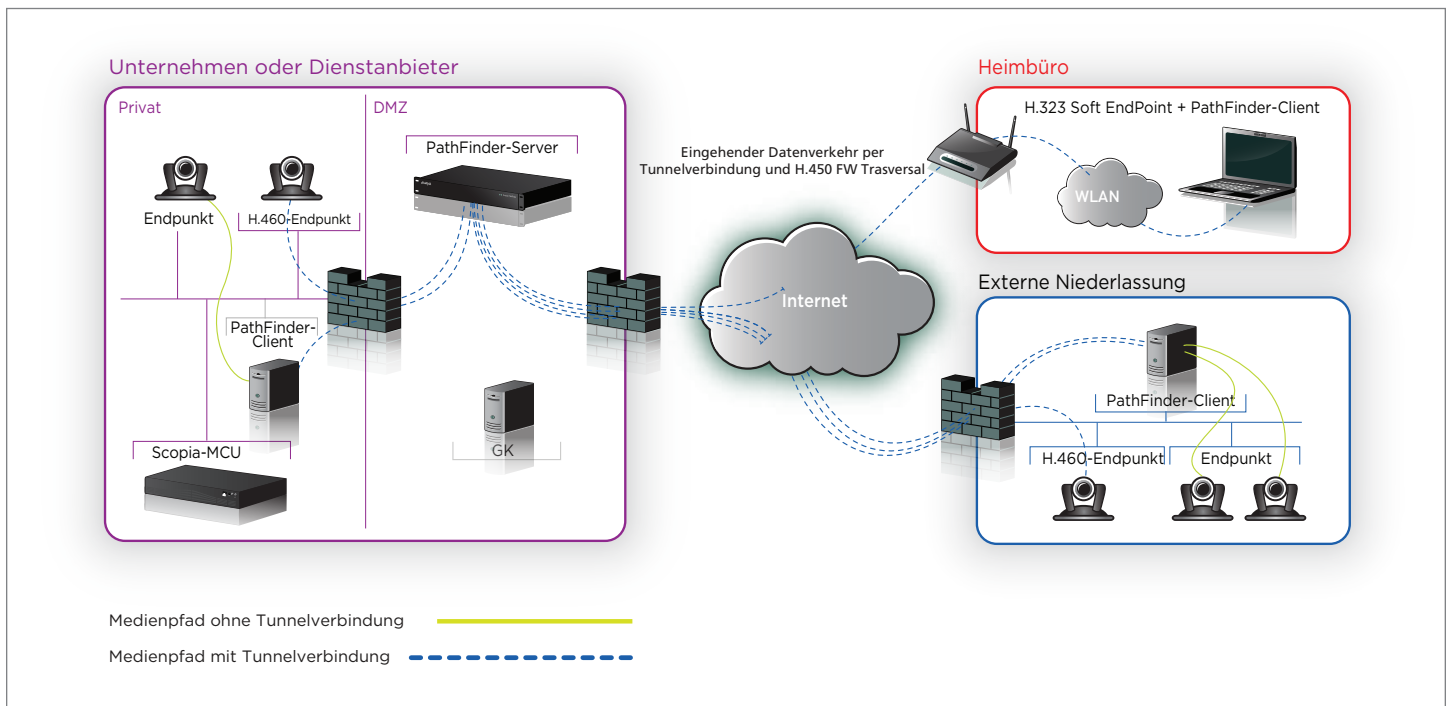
Unternehmen oder Dienstanbieter

Privat

DMZ

PathFinder-Server

Endpunkt

H.460-Endpunkt

PathFinder-Client

Scopia-MCU

GK

Eingehender Datenverkehr per Tunnelverbindung und H.450 FW Trasversal

Internet

Heimbüro

H.323 Soft EndPoint + PathFinder-Client

WLAN

Externe Niederlassung

PathFinder-Client

H.460-Endpunkt

Endpunkt

Medienpfad ohne Tunnelverbindung

Medienpfad mit Tunnelverbindung